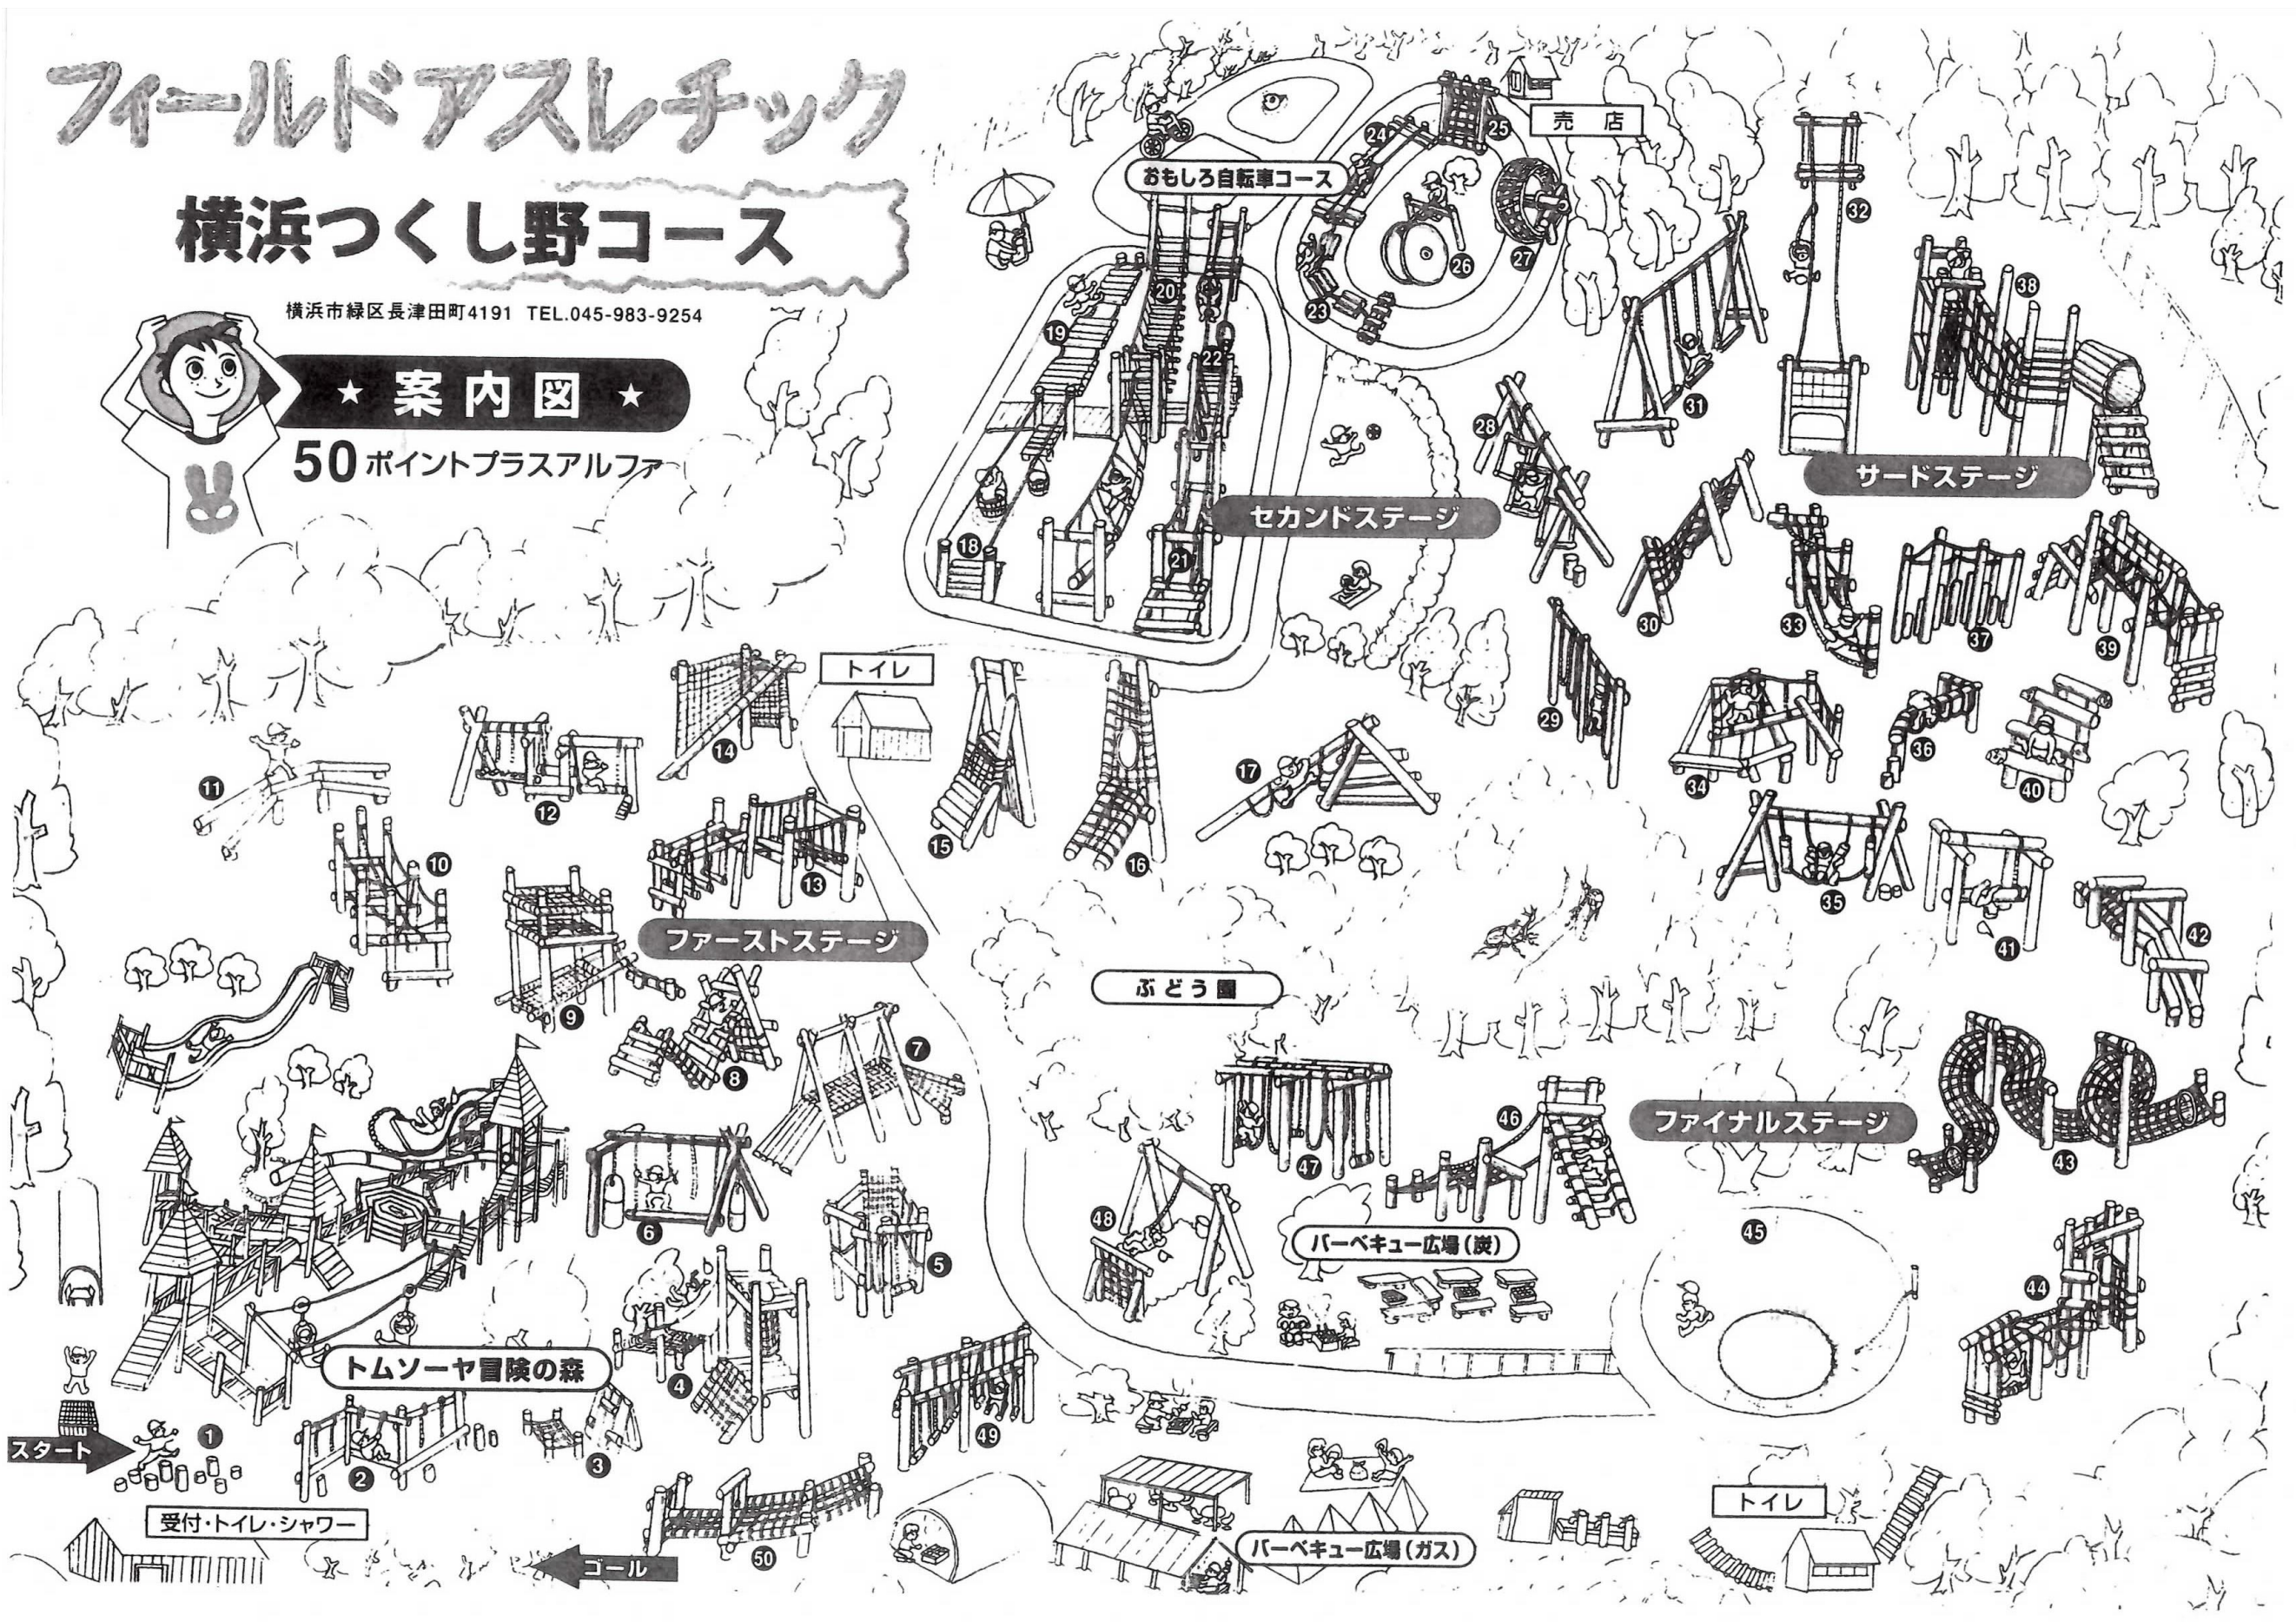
フィールドアスレチック

横浜つくし野コース

横浜市緑区長津田町4191 TEL.045-983-9254

★ 案内図 ★

50ポイントプラスアルファ

おもしろ自転車コース

売 店

セカンドステージ

サードステージ

トイレ

ファーストステージ

ぶどう園

ファイナルステージ

バーベキュー広場（炭）

トムソーヤ冒険の森

スタート

受付・トイレ・シャワー

ゴール

バーベキュー広場（ガス）

トイレ

1 2 3 4 5 6 7 8 9 10 11 12 13 14 15 16 17 18 19 20 21 22 23 24 25 26 27 28 29 30 31 32 33 34 35 36 37 38 39 40 41 42 43 44 45 46 47 48 49 50